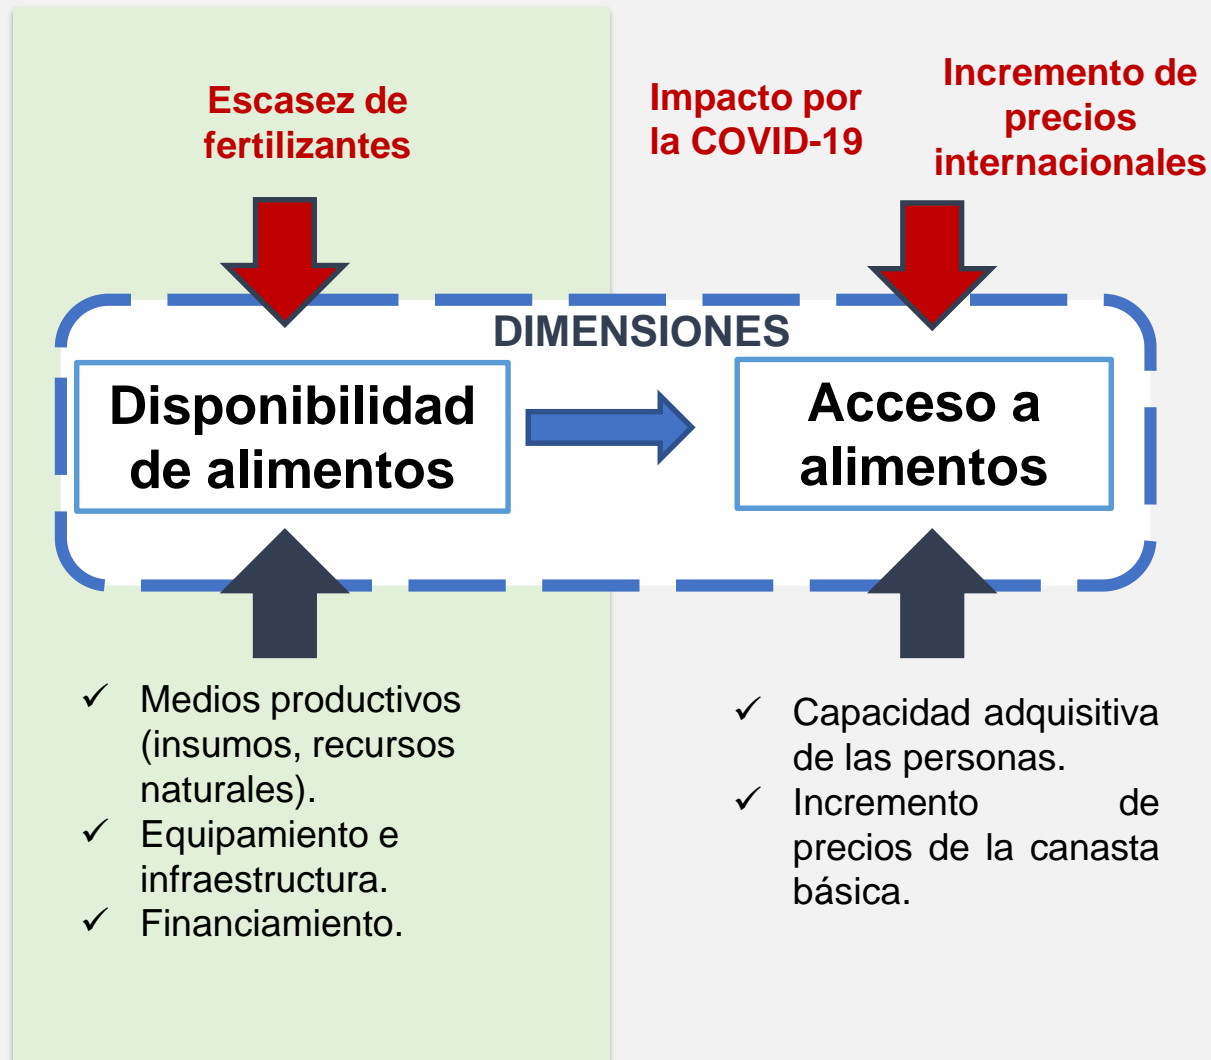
Escasez de fertilizantes

Impacto por la COVID-19

Incremento de precios internacionales

DIMENSIONES

Disponibilidad de alimentos

Acceso a alimentos

✓ Medios productivos (insumos, recursos naturales).
✓ Equipamiento e infraestructura.
✓ Financiamiento.

✓ Capacidad adquisitiva de las personas.
✓ Incremento de precios de la canasta básica.